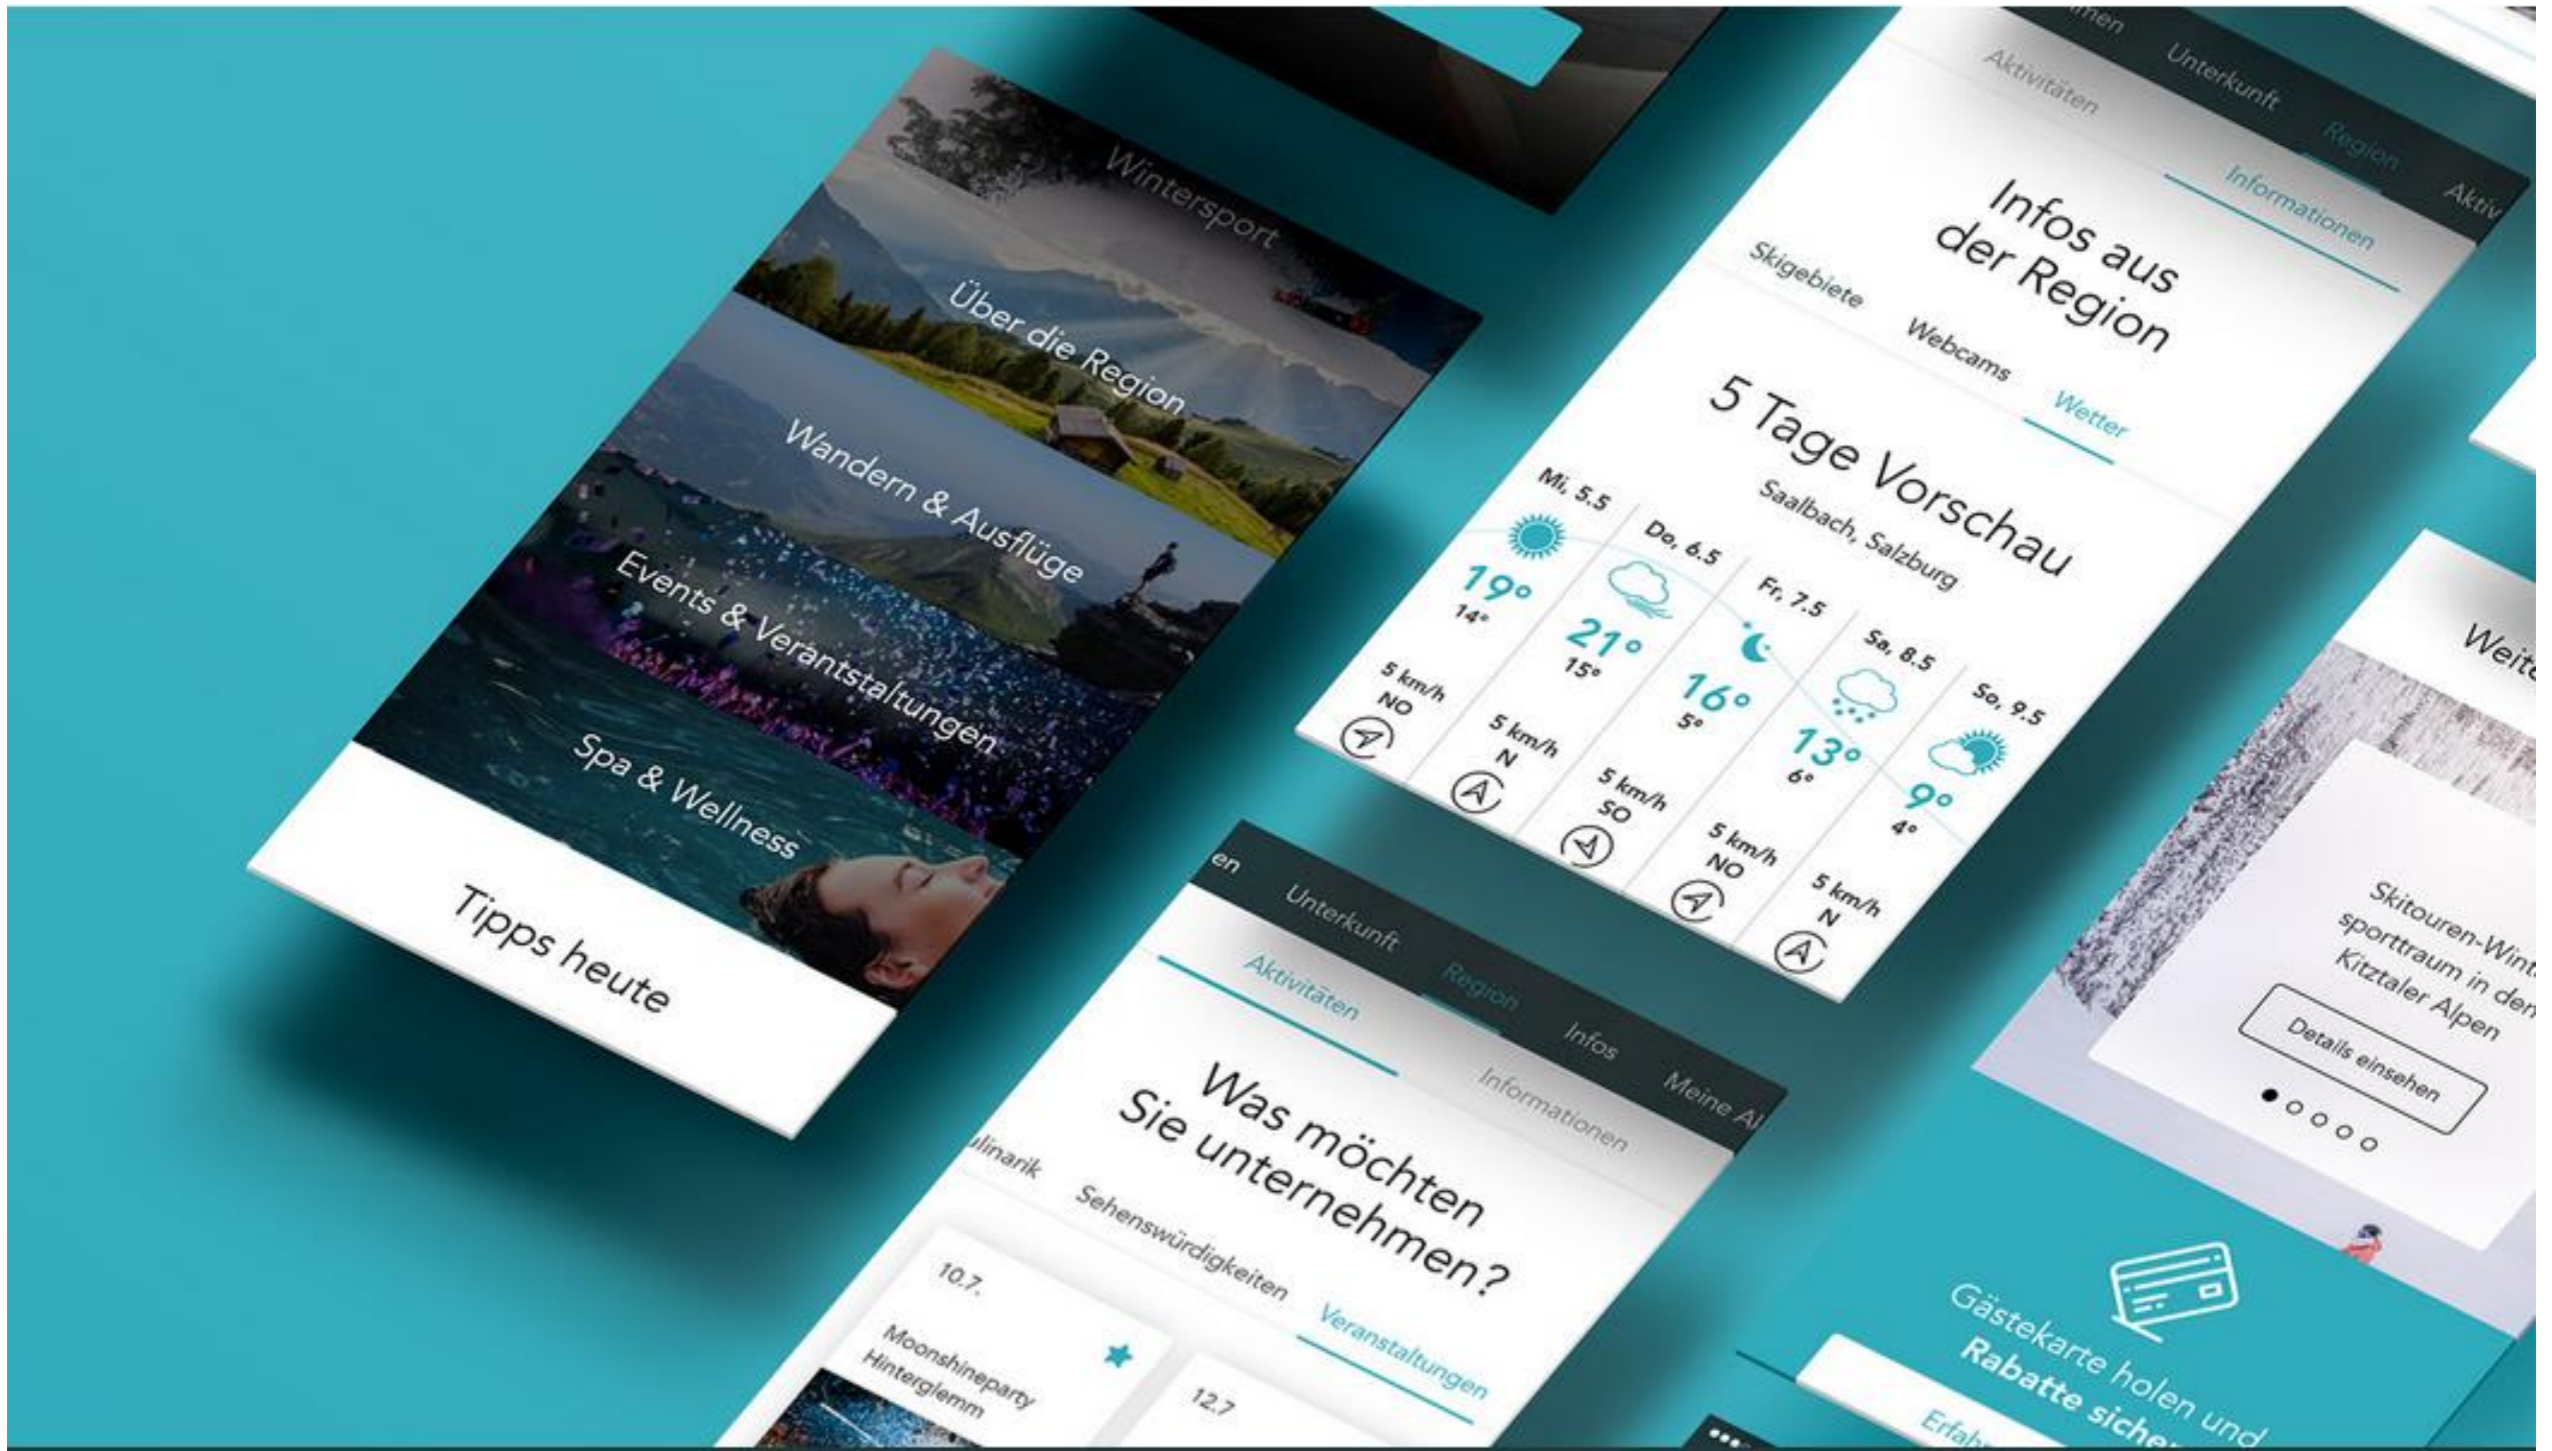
Wintersport

Über die Region

Wandern & Ausflüge

Events & Veranstaltungen

Spa & Wellness

Tipps heute

Aktivitäten Unterkunft Region Aktiv

Informationen

Infos aus der Region

Skigebiete Webcams Wetter

5 Tage Vorschau

Saalbach, Salzburg

Mi, 5.5 19° 14° 5 km/h NO

Do, 6.5 21° 15° 5 km/h N

Fr, 7.5 16° 5° 5 km/h SO

Sa, 8.5 13° 6° 5 km/h NO

So, 9.5 9° 4° 5 km/h N

Weite

Skitouren-Wint sporttraum in den Kitztaler Alpen

Details einsehen

en Unterkunft Region Infos Meine A

Aktivitäten

Informationen

Was möchten Sie unternehmen?

ulinarik Sehenswürdigkeiten Veranstaltungen

10.7.

Moonshineparty Hinterglemm

12.7

Gästekarte holen und Rabatte sicher

Erfah